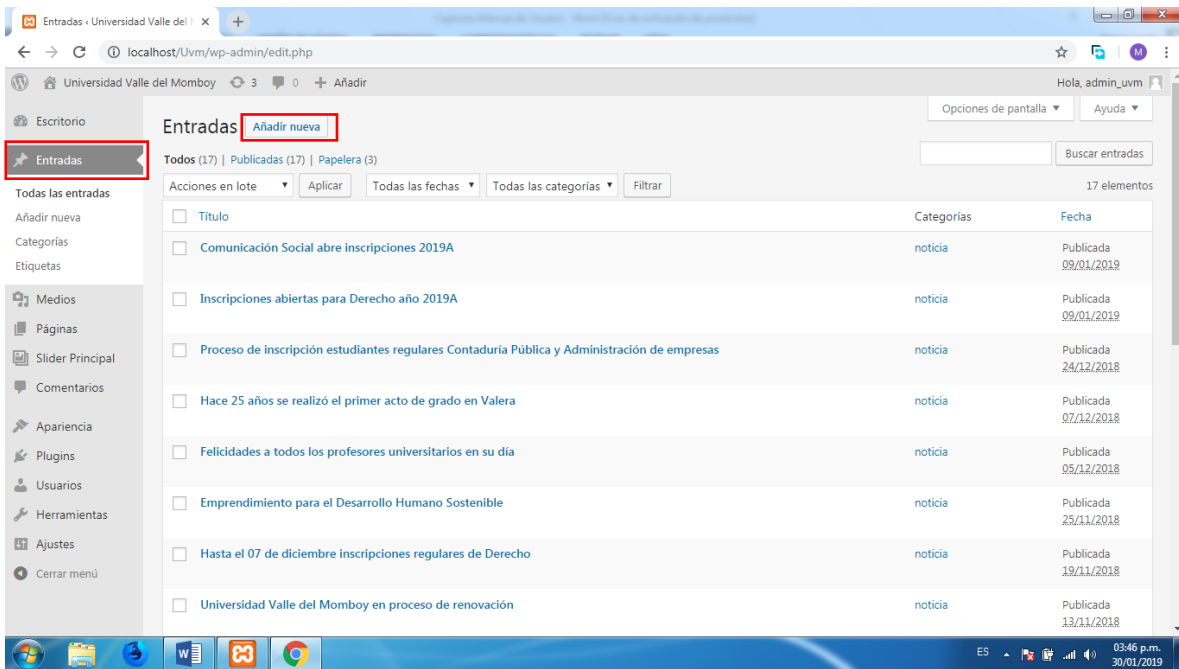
Entradas ‹ Universidad Valle del M ×

localhost/Uvm/wp-admin/edit.php

Universidad Valle del Momboy 3 0 + Añadir Hola, admin_uvm

Opciones de pantalla ▼ Ayuda ▼

Escritorio
Entradas
Todas las entradas
Añadir nueva
Categorías
Etiquetas
Medios
Páginas
Slider Principal
Comentarios
Apariencia
Plugins
Usuarios
Herramientas
Ajustes
Cerrar menú

Entradas Añadir nueva

Todos (17) | Publicadas (17) | Papelera (3)

Buscar entradas

Acciones en lote ▼ Aplicar Todas las fechas ▼ Todas las categorías ▼ Filtrar

17 elementos

| | Título | Categorías | Fecha |
|---|---|---|---|
| | Comunicación Social abre inscripciones 2019A | noticia | Publicada 09/01/2019 |
| | Inscripciones abiertas para Derecho año 2019A | noticia | Publicada 09/01/2019 |
| | Proceso de inscripción estudiantes regulares Contaduría Pública y Administración de empresas | noticia | Publicada 24/12/2018 |
| | Hace 25 años se realizó el primer acto de grado en Valera | noticia | Publicada 07/12/2018 |
| | Felicidades a todos los profesores universitarios en su día | noticia | Publicada 05/12/2018 |
| | Emprendimiento para el Desarrollo Humano Sostenible | noticia | Publicada 25/11/2018 |
| | Hasta el 07 de diciembre inscripciones regulares de Derecho | noticia | Publicada 19/11/2018 |
| | Universidad Valle del Momboy en proceso de renovación | noticia | Publicada 13/11/2018 |

ES 03:46 p.m. 30/01/2019